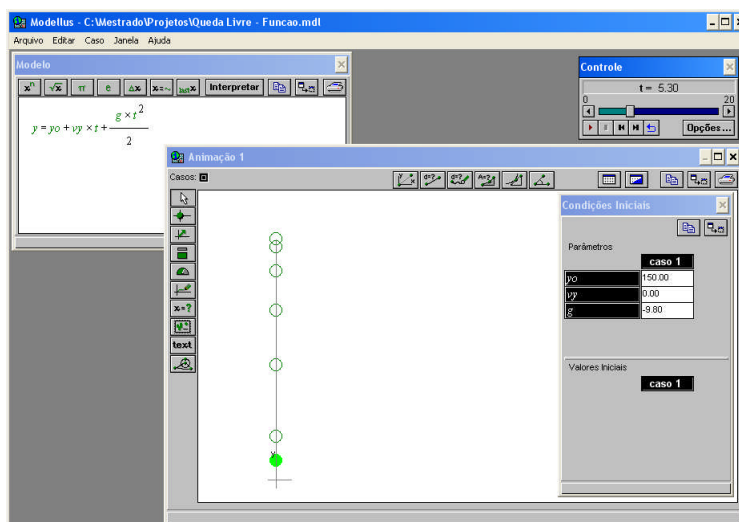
Modellus - C:\Mestrado\Projetos\Queda Livre - Funcao.mdl

Arquivo Editar Caso Janela Ajuda

Modelo

Interpretar

$y = yo + vy \times t + \frac{g \times t^2}{2}$

Controle

t = 5.30

0

20

Opções...

Animação 1

Casos:

text

Condições Iniciais

Parâmetros

| | caso 1 |
|---|---|
| yo | 150.00 |
| vy | 0.00 |
| g | -9.80 |

Valores Iniciais

caso 1